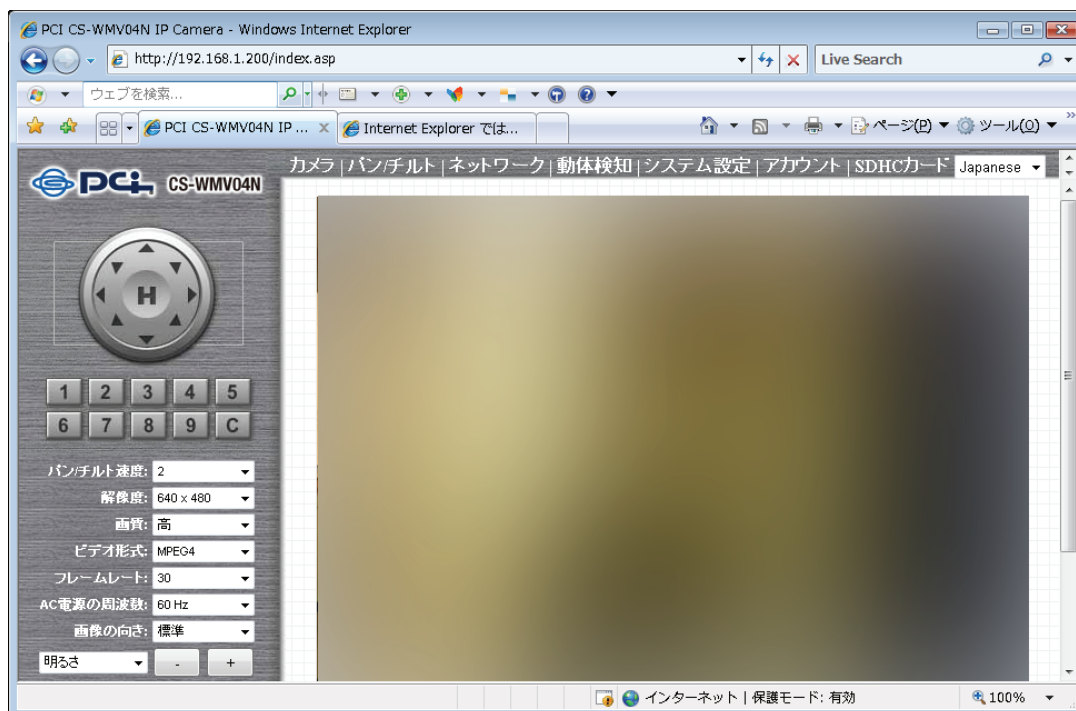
PCI CS-WMV04N IP Camera - Windows Internet Explorer

http://192.168.1.200/index.asp

Live Search

ウェブを検索...

PCI CS-WMV04N IP ...

Internet Explorer では...

ページ(P) ツール(O)

PCi CS-WMV04N

カメラ | パン/チルト | ネットワーク | 動体検知 | システム設定 | アカウント | SDHCカード

Japanese

H

1 2 3 4 5
6 7 8 9 C

パン/チルト速度: 2
解像度: 640 x 480
画質: 高
ビデオ形式: MPEG4
フレームレート: 30
AC電源の周波数: 60 Hz
画像の向き: 標準
明るさ - +

インターネット | 保護モード: 有効

100%